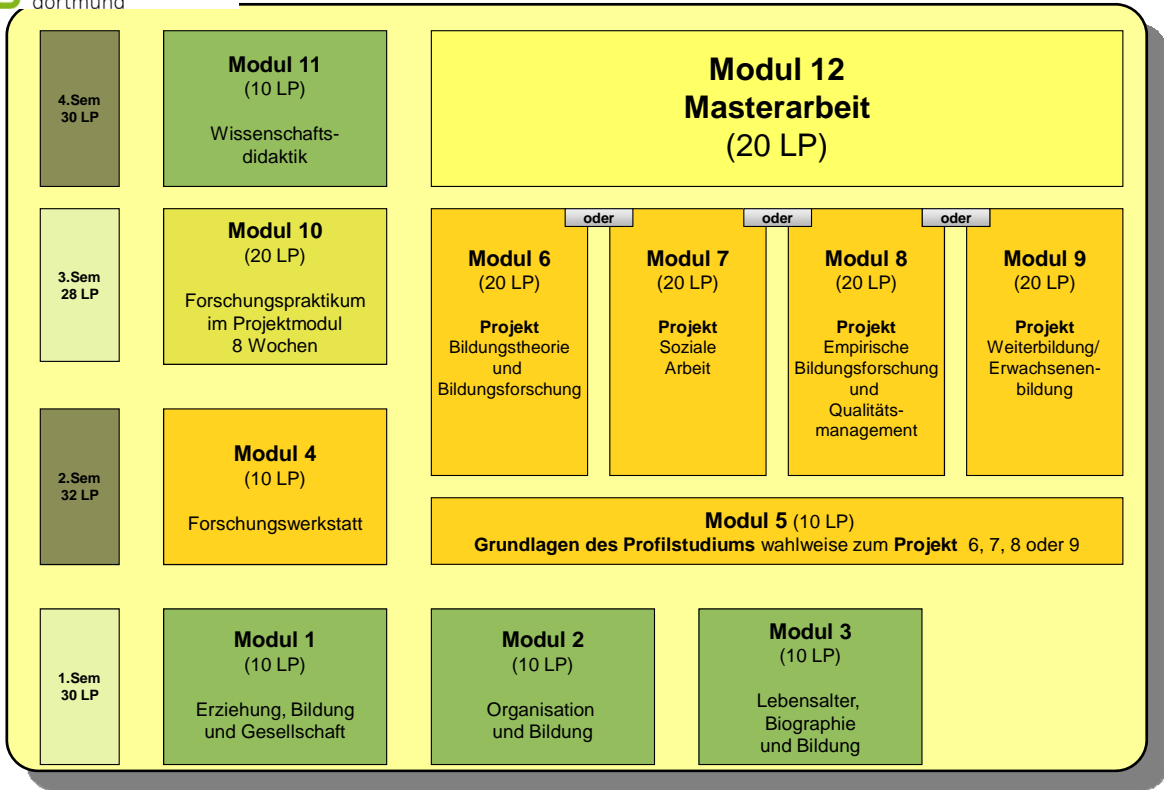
dortmund

4.Sem
30 LP

Modul 11
(10 LP)
Wissenschaftsdidaktik

Modul 12
Masterarbeit
(20 LP)

3.Sem
28 LP

Modul 10
(20 LP)
Forschungspraktikum im Projektmodul 8 Wochen

oder
oder
oder

Modul 6
(20 LP)
Projekt
Bildungstheorie und Bildungsforschung

Modul 7
(20 LP)
Projekt
Soziale Arbeit

Modul 8
(20 LP)
Projekt
Empirische Bildungsforschung und Qualitätsmanagement

Modul 9
(20 LP)
Projekt
Weiterbildung/ Erwachsenenbildung

2.Sem
32 LP

Modul 4
(10 LP)
Forschungswerkstatt

Modul 5 (10 LP)
Grundlagen des Profilstudiums wahlweise zum Projekt 6, 7, 8 oder 9

1.Sem
30 LP

Modul 1
(10 LP)
Erziehung, Bildung und Gesellschaft

Modul 2
(10 LP)
Organisation und Bildung

Modul 3
(10 LP)
Lebensalter, Biographie und Bildung